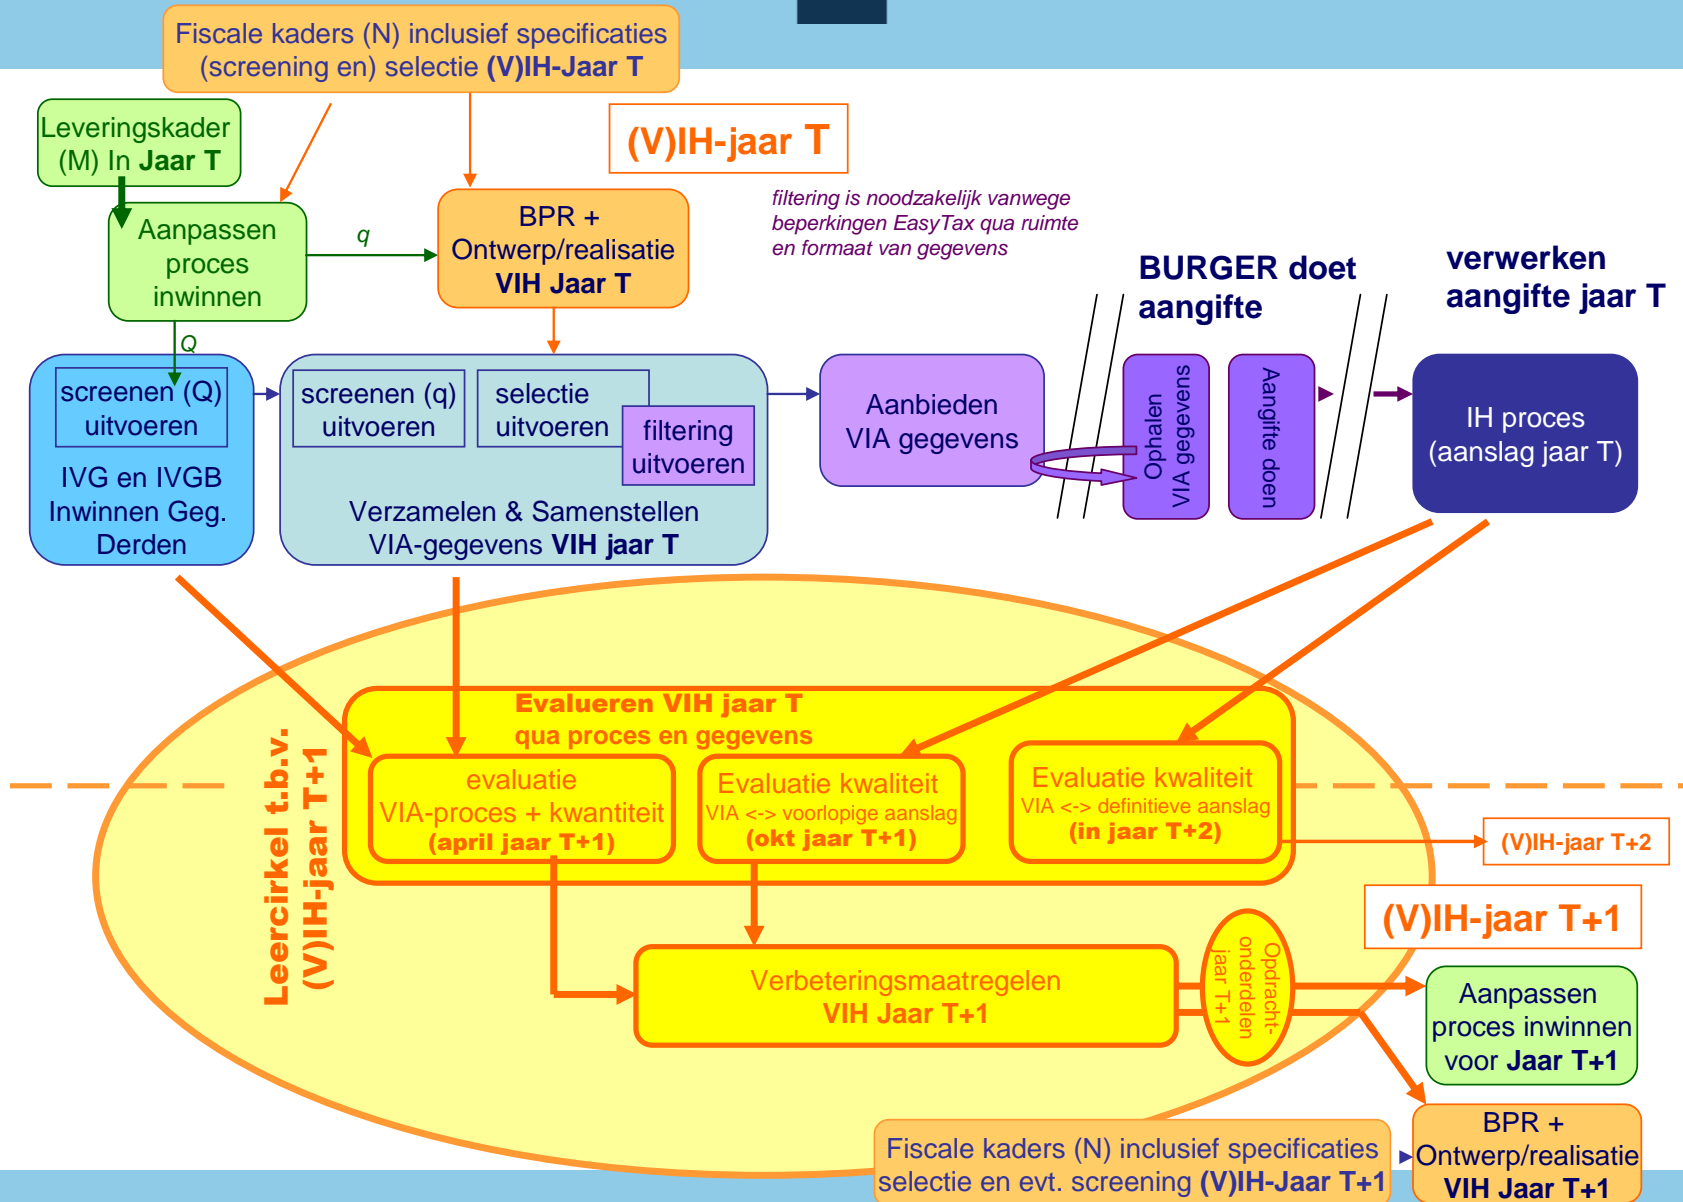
Fiscale kaders (N) inclusief specificaties (screening en) selectie **(V)IH-Jaar T**

Leveringskader (M) In **Jaar T**

(V)IH-jaar T

Aanpassen proces inwinnen

q

BPR + Ontwerp/realisatie **VIH Jaar T**

filtering is noodzakelijk vanwege beperkingen EasyTax qua ruimte en formaat van gegevens

BURGER doet aangifte

verwerken aangifte jaar T

Q

screenen (Q) uitvoeren

IVG en IVGB Inwinnen Geg. Derden

screenen (q) uitvoeren

selectie uitvoeren

filtering uitvoeren

Verzamelen & Samenstellen VIA-gegevens **VIH jaar T**

Aanbieden VIA gegevens

Ophalen VIA gegevens

Aangifte doen

IH proces (aanslag jaar T)

Evalueren VIH jaar T qua proces en gegevens

Leercirkel t.b.v. (V)IH-jaar T+1

evaluatie VIA-proces + kwantiteit **(april jaar T+1)**

Evaluatie kwaliteit VIA <-> voorlopige aanslag **(okt jaar T+1)**

Evaluatie kwaliteit VIA <-> definitieve aanslag **(in jaar T+2)**

(V)IH-jaar T+2

(V)IH-jaar T+1

Verbeteringsmaatregelen **VIH Jaar T+1**

Opdracht-onderdelen jaar T+1

Aanpassen proces inwinnen voor **Jaar T+1**

BPR + Ontwerp/realisatie **VIH Jaar T+1**

Fiscale kaders (N) inclusief specificaties selectie en evt. screening **(V)IH-Jaar T+1**